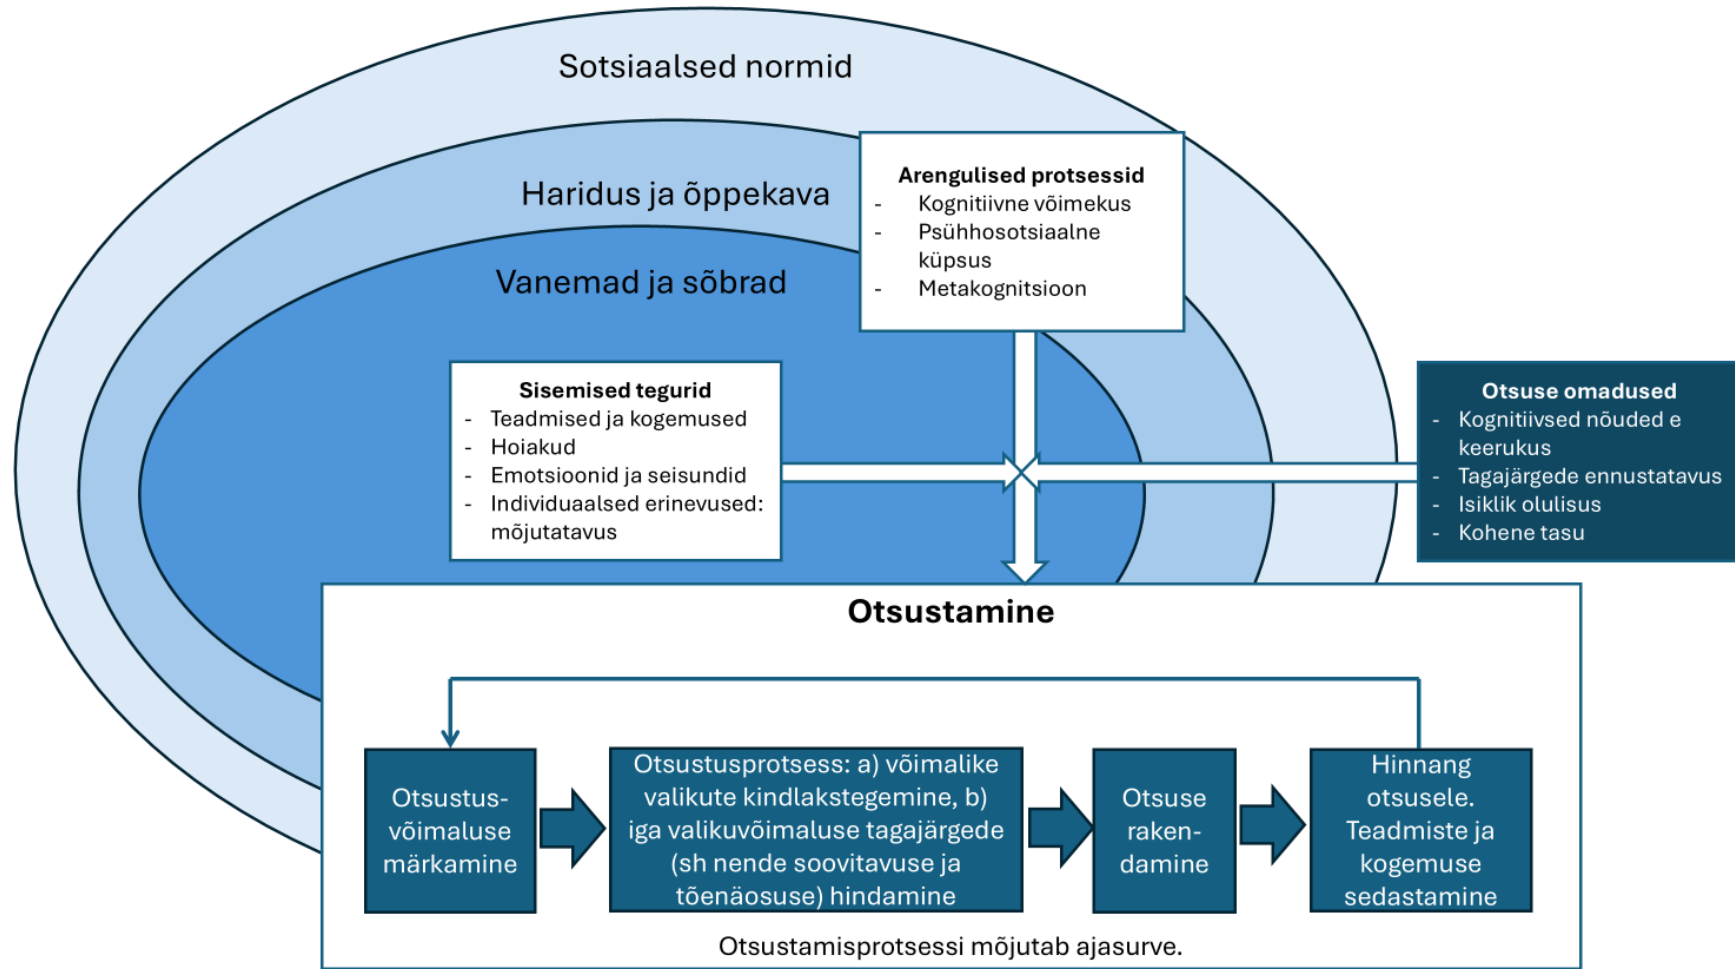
Sotsiaalsed normid

Haridus ja õppekava

Vanemad ja sõbrad

Arengulised protsessid
- Kognitiivne võimekus
- Psühhosotsiaalne küpsus
- Metakognitsioon

Sisemised tegurid
- Teadmised ja kogemused
- Hoiakud
- Emotsioonid ja seisundid
- Individuaalsed erinevused: mõjutatavus

Otsuse omadused
- Kognitiivsed nõuded e keerukus
- Tagajärgede ennustatavus
- Isiklik olulisus
- Kohene tasu

Otsustamine

Otsustus-võimaluse märkamine

Otsustusprotsess: a) võimalike valikute kindlakstegemine, b) iga valikuvõimaluse tagajärgede (sh nende soovitavuse ja tõenäosuse) hindamine

Otsuse raken-damine

Hinnang otsusele. Teadmiste ja kogemuse sedastamine

Otsustamisprotsessi mõjutab ajasurve.